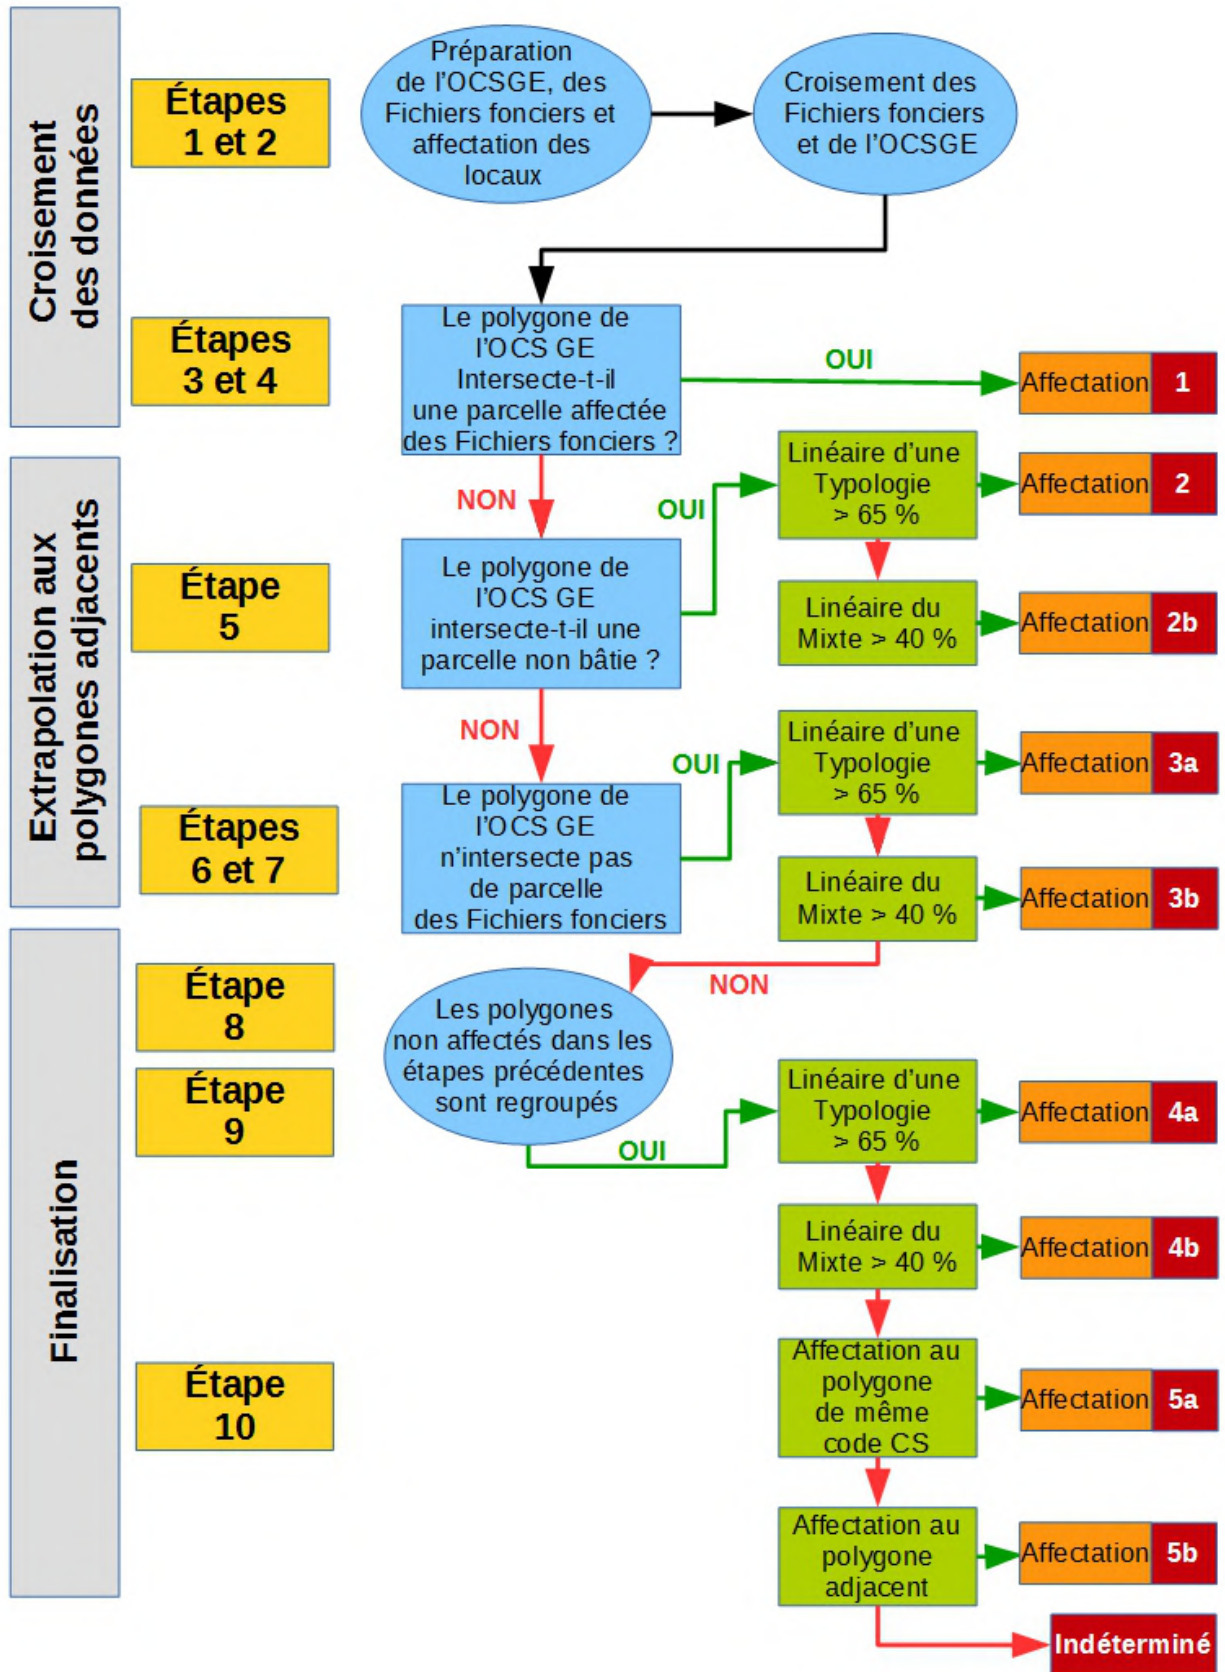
Croisement des données

Étapes 1 et 2

Préparation de l'OCSGE, des Fichiers fonciers et affectation des locaux

Croisement des Fichiers fonciers et de l'OCSGE

Étapes 3 et 4

Le polygone de l'OCS GE Intersecte-t-il une parcelle affectée des Fichiers fonciers ?

OUI

Affectation 1

Extrapolation aux polygones adjacents

NON

OUI

Linéaire d'une Typologie > 65 %

Affectation 2

Étape 5

Le polygone de l'OCS GE intersecte-t-il une parcelle non bâtie ?

Linéaire du Mixte > 40 %

Affectation 2b

NON

OUI

Linéaire d'une Typologie > 65 %

Affectation 3a

Étapes 6 et 7

Le polygone de l'OCS GE n'intersecte pas de parcelle des Fichiers fonciers

Linéaire du Mixte > 40 %

Affectation 3b

Finalisation

NON

Étape 8

Étape 9

Les polygones non affectés dans les étapes précédentes sont regroupés

Linéaire d'une Typologie > 65 %

Affectation 4a

OUI

Linéaire du Mixte > 40 %

Affectation 4b

Étape 10

Affectation au polygone de même code CS

Affectation 5a

Affectation au polygone adjacent

Affectation 5b

Indéterminé